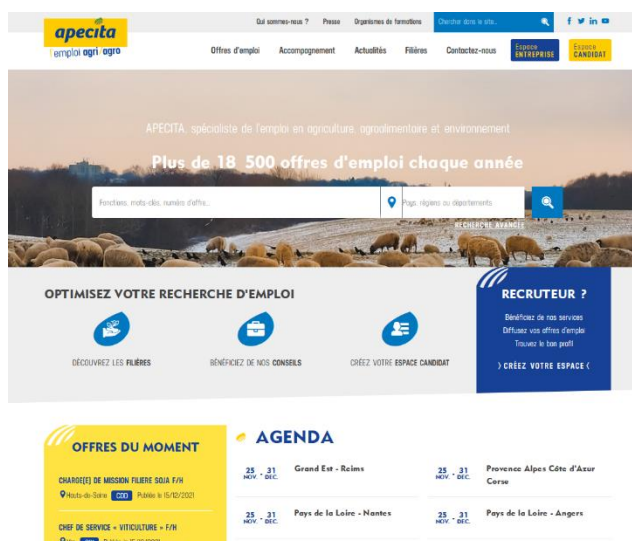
apecita
emploi agri agro

Qui sommes-nous ? Presse Organismes de formations Cherche dans le site...

Offres d'emploi Accompagnement Actualités Filières Contactez-nous Espace ENTREPRISE Espace CANDIDAT

APECITA, spécialiste de l'emploi en agriculture, agroalimentaire et environnement

Plus de 18 500 offres d'emploi chaque année

Fonctions, mots-clés, numéro d'offre...
Pays, régions ou départements...

RECHERCHE AVANCÉE

OPTIMISEZ VOTRE RECHERCHE D'EMPLOI

DÉCOUVREZ LES FILIÈRES
BÉNÉFICIEZ DE NOS CONSEILS
CRÉEZ VOTRE ESPACE CANDIDAT

RECRUTEUR ?
Bénéficiez de nos services
Diffusez vos offres d'emploi
Trouvez le bon profil
› CRÉEZ VOTRE ESPACE ‹

OFFRES DU MOMENT

CHARGE(E) DE MISSION FILIERE SOJA F/H
Hauts-de-Seine CDD Publiée le 15/12/2021

CHEF DE SERVICE « VITICULTURE » F/H
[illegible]

AGENDA

25 NOV. - 31 DÉC. Grand Est - Reims
25 NOV. - 31 DÉC. Provence Alpes Côte d'Azur Corse
25 NOV. - 31 DÉC. Pays de la Loire - Nantes
25 NOV. - 31 DÉC. Pays de la Loire - Angers